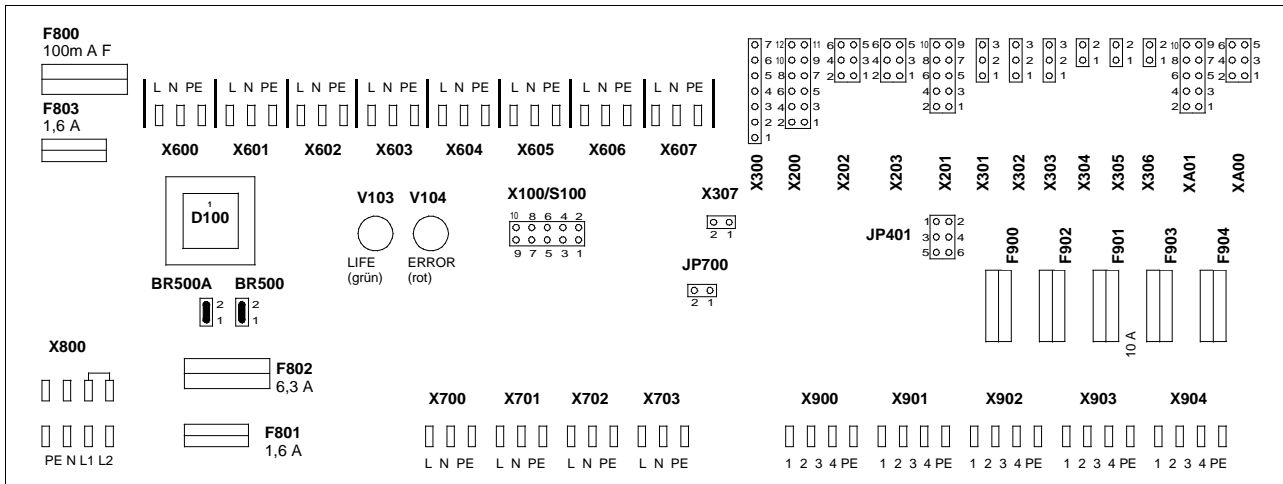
F800
100m A F

F803
1,6 A

L N PE L N PE L N PE L N PE L N PE L N PE L N PE L N PE

X600 X601 X602 X603 X604 X605 X606 X607

7 6 5 4 3 2 1
12 11 10 9 8 7 6 5 4 3 2 1
6 5 4 3 2 1
6 5 4 3 2 1
10 9 8 7 6 5 4 3 2 1
3 2 1
3 2 1
3 2 1
2 1
2 1
2 1
10 9 8 7 6 5 4 3 2 1
6 5 4 3 2 1

X300 X200 X202 X203 X201 X301 X302 X303 X304 X305 X306 XA01 XA00

1
D100

V103 V104
LIFE (grün)
ERROR (rot)

X100/S100
10 8 6 4 2
9 7 5 3 1

X307
2 1

JP700
2 1

JP401
1 2
3 4
5 6

F900 F902 F901 F903 F904

10 A

BR500A BR500
2 1
2 1

X800

F802
6,3 A

F801
1,6 A

PE N L1 L2

X700 X701 X702 X703
L N PE L N PE L N PE L N PE

X900 X901 X902 X903 X904
1 2 3 4 PE 1 2 3 4 PE 1 2 3 4 PE 1 2 3 4 PE 1 2 3 4 PE